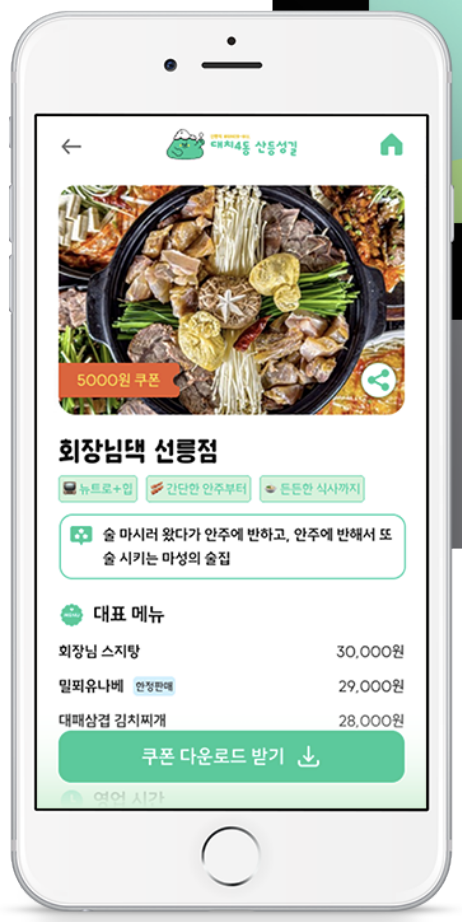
대치4동 산들성길

5000원 쿠폰

회장님댁 선릉점

뉴트로+입 간단한 안주부터 든든한 식사까지

술 마시러 왔다가 안주에 반하고, 안주에 반해서 또 술 시키는 마성의 술집

대표 메뉴

| 회장님 스지탕 | 30,000원 |
|---|---|
| 밀푀유나베 한정판매 | 29,000원 |
| 대패삼겹 김치찌개 | 28,000원 |

쿠폰 다운로드 받기

영업 시간